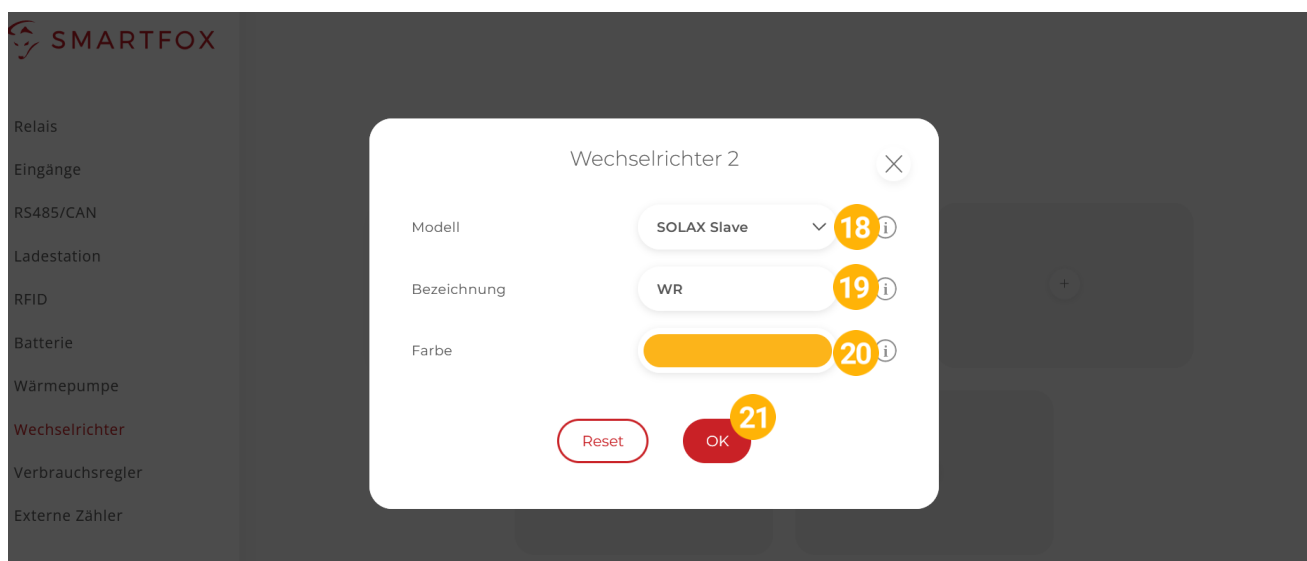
SMARTFOX

Relais
Eingänge
RS485/CAN
Ladestation
RFID
Batterie
Wärmepumpe
Wechselrichter
Verbrauchsregler
Externe Zähler

Wechselrichter 2

Modell
SOLAX Slave
18

Bezeichnung
WR
19

Farbe
20

Reset
OK
21